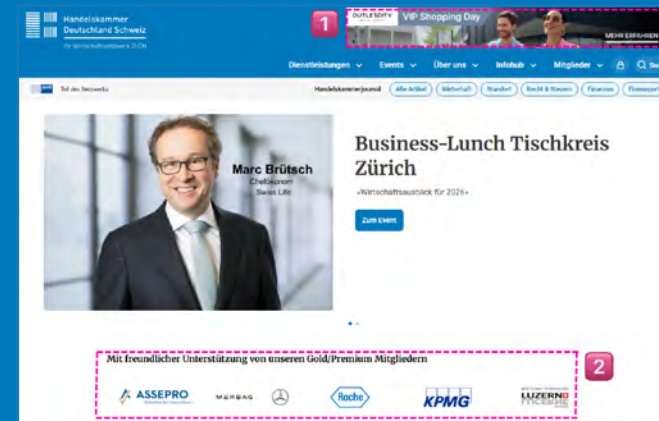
Handelskammer Deutschland Schweiz

Für Wirtschaftsnetzwerk D-CH

1

OUTLETCITY VIP Shopping Day

MEHR ERFAHREN

Dienstleistungen Events Über uns Infohub Mitglieder Su

Teil des Netzwerks

Handelskammerjournal Alle Artikel Wirtschaft Standort Recht & Steuern Finanzen Firmenport

Marc Brütsch
Chefökonom
Swiss Life

Business-Lunch Tischkreis Zürich

«Wirtschaftsausblick für 2026»

Zum Event

Mit freundlicher Unterstützung von unseren Gold/Premium Mitgliedern

2

ASSEPRO MERBAG Roche KPMG LUZERN